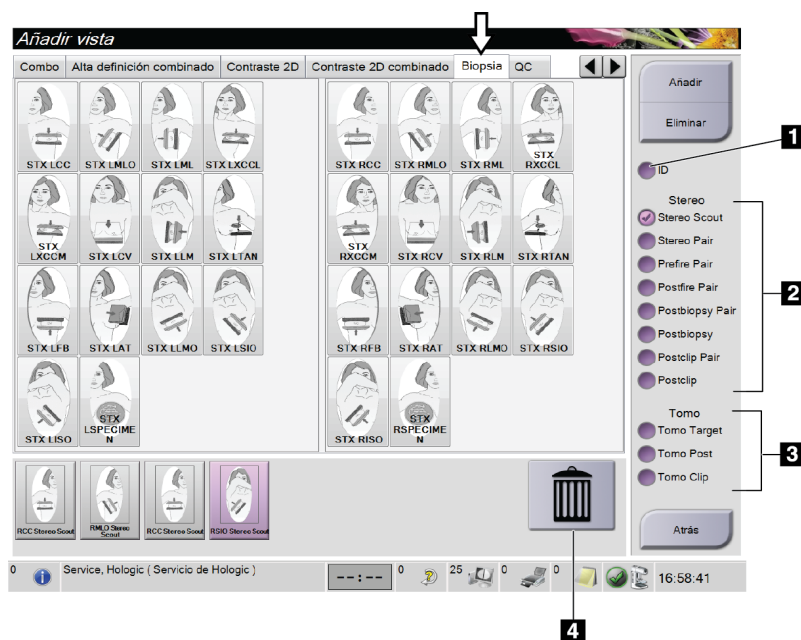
Añadir vista

Combo | Alta definición combinado | Contraste 2D | Contraste 2D combinado | Biopsia | QC

STX LCC
STX LMLO
STX LML
STX LXCCL
STX LXCCM
STX LCV
STX LLM
STX LTAN
STX LFB
STX LAT
STX LLMO
STX LSIO
STX LISO
STX LSPECIMEN

STX RCC
STX RMLO
STX RML
STX RXCCL
STX RXCCM
STX RCV
STX RLM
STX RTAN
STX RFB
STX RAT
STX RLMO
STX RSIO
STX RISO
STX RSPECIMEN

RCC Stereo Scout
RMLO Stereo Scout
RCC Stereo Scout
RSIO Stereo Scout

Añadir
Eliminar

ID

Stereo
Stereo Scout
Stereo Pair
Prefire Pair
Postfire Pair
Postbiopsy Pair
Postbiopsy
Postclip Pair
Postclip

Tomo
Tomo Target
Tomo Post
Tomo Clip

Atrás

1
2
3
4

0 Service, Hologic ( Servicio de Hologic )
--:--
0
25
0
0
16:58:41